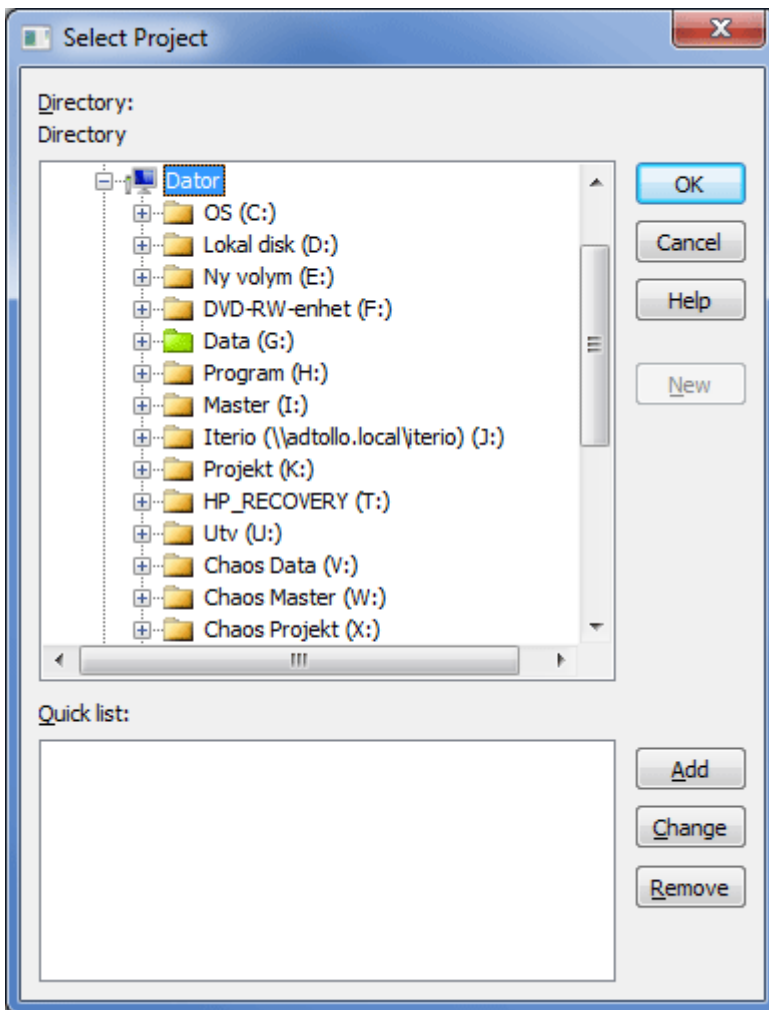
Select Project

Directory:
Directory

Dator
OS (C:)
Lokal disk (D:)
Ny volym (E:)
DVD-RW-enhet (F:)
Data (G:)
Program (H:)
Master (I:)
Iterio (\\adtollo.local\iterio) (J:)
Projekt (K:)
HP_RECOVERY (T:)
Utv (U:)
Chaos Data (V:)
Chaos Master (W:)
Chaos Projekt (X:)

OK
Cancel
Help
New

Quick list:

Add
Change
Remove